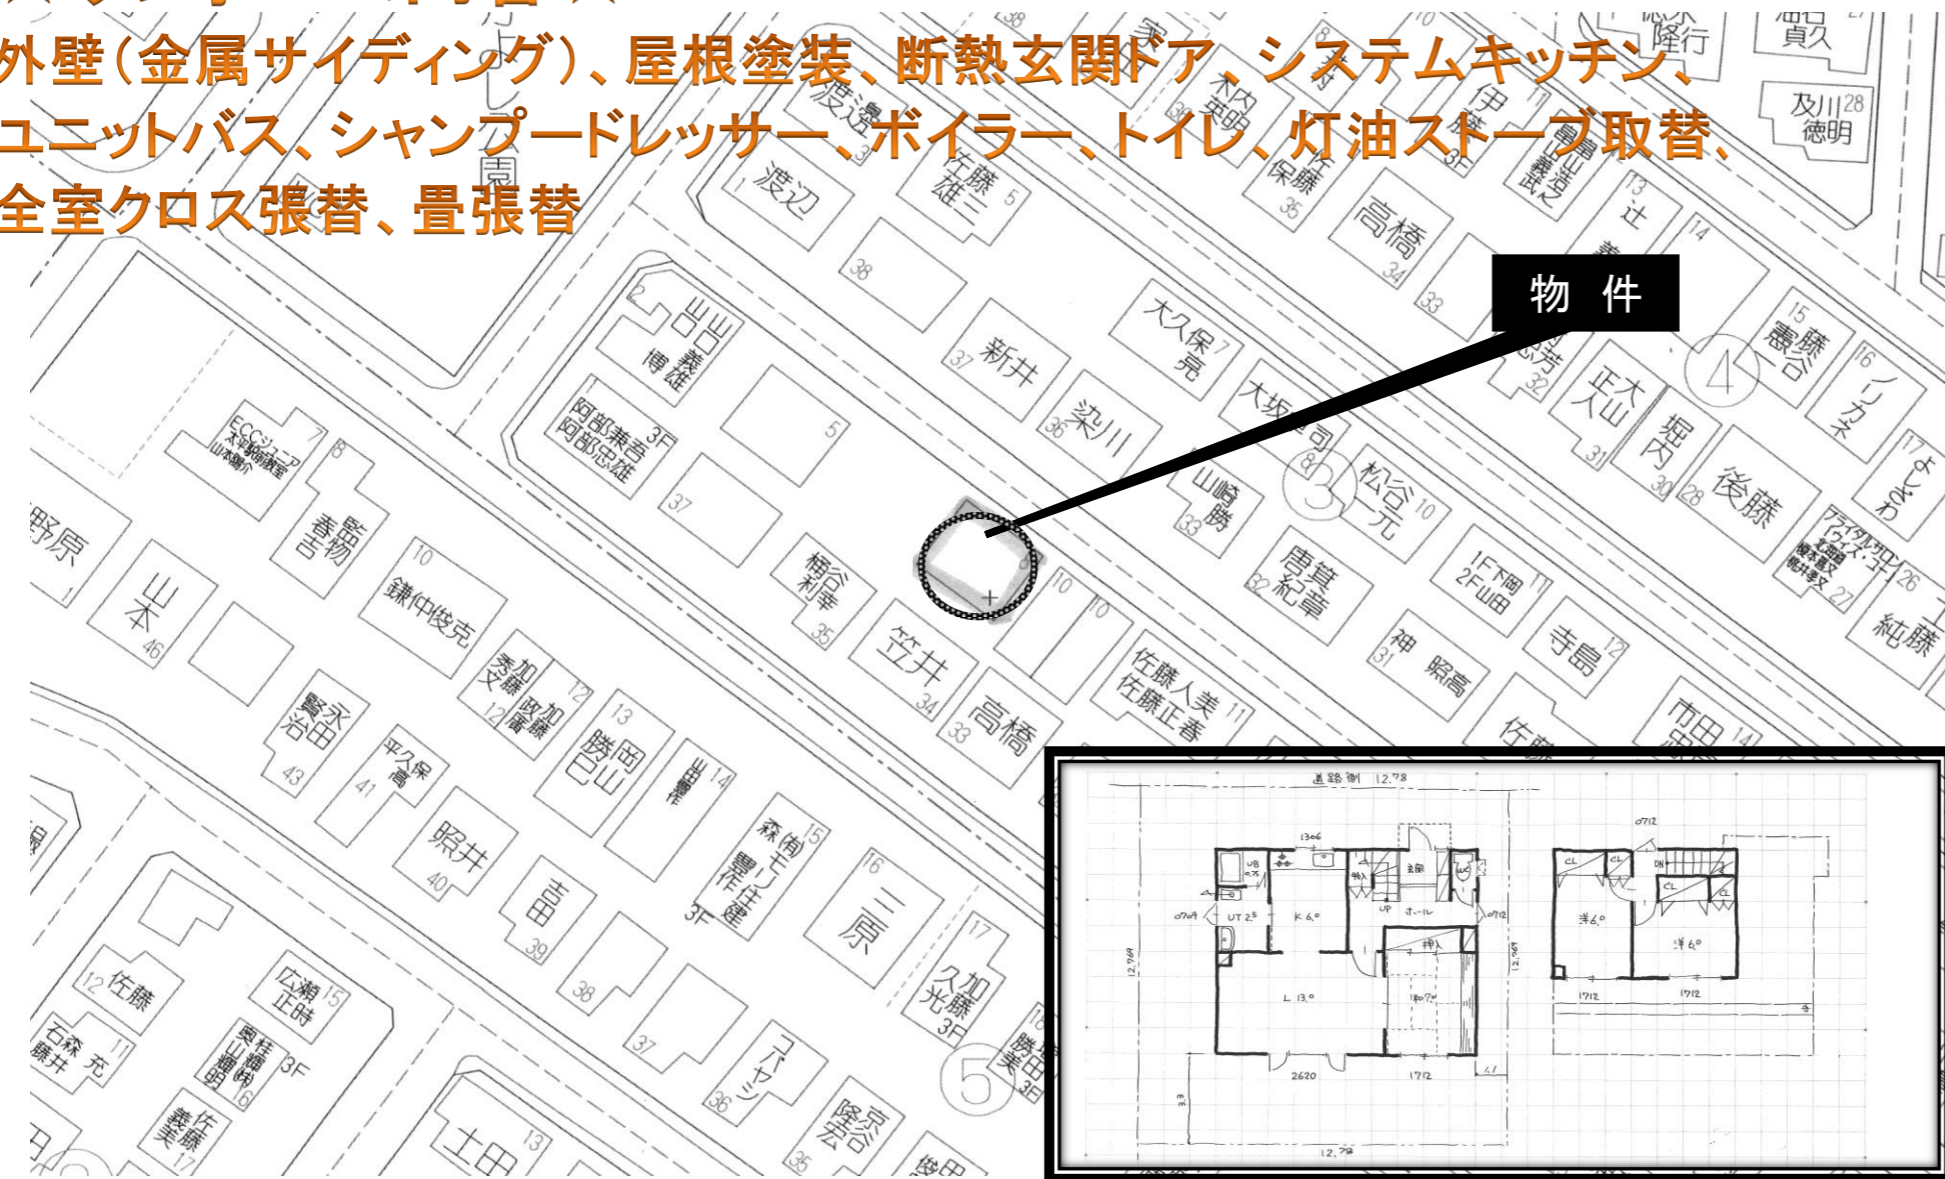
外壁(金属サイディング)、屋根塗装、断熱玄関ドア、システムキッチン、ユニットバス、シャンプードレッサー、ボイラー、トイレ、灯油ストーブ取替、全室クロス張替、畳張替

物 件

渡辺
佐藤雄三 5
木内英明
佐藤保
伊藤
高橋 34
辻
及川 28 徳明
38
大久保亮 7
新井 37
染川 36
大坂
松谷一元 10
15 藤谷
16 ノリカネ
後藤
堀内
正大山
山口 2 山口義博雄
阿部兼吉 阿部忠雄 3F
5
37
ECCジュニア
春吉 8
野原
山本 46
鎌中俊克 10
梅谷利幸 35
笠井 34
高橋 33
佐藤人美 佐藤正春 11
山崎勝 33
唐箕紀章 32
1F下岡 2F山田 11
神 照高 31
寺島 12
市田
純藤
よしもわ 17
加藤秀文 12
加藤政富 12
永田賢治 43
平久保高 41
岡山勝巳 13
山田 14
照井 40
森山 佐藤 15 3F
吉田 39
三原 16
38
37
コバヤシ 36
加藤久光 17 3F
佐藤 12
広瀬正時 15
石森藤井 充 11
3F
佐藤義美 17
土田 13
隆治 35
5
4
3

道路側 12.78
1306
UB
UT 2.5
K 6.0
玄関
ホール
UP
押入
WC
L 13.0
押入
2620
1712
12.969
12.78
0712
CL
DN
洋6.0
洋6.0
CL
1712
1712